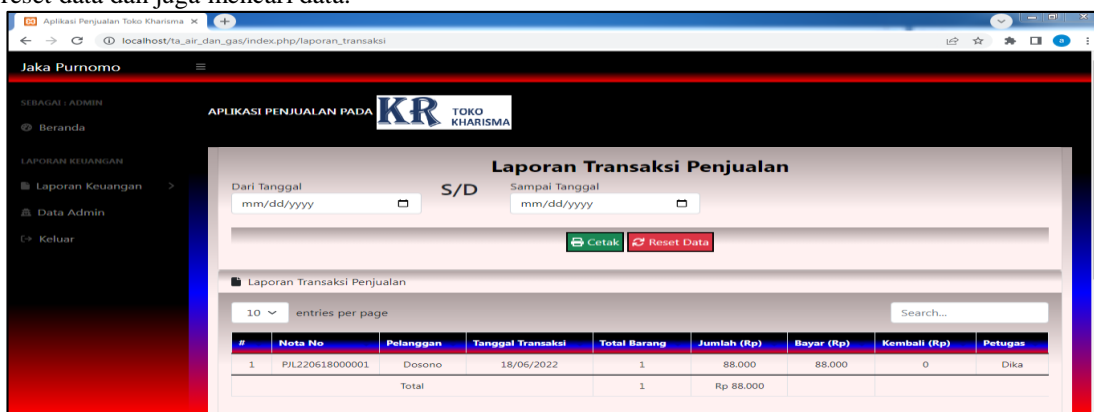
reset data dan juga mencari data.

Aplikasi Penjualan Toko Kharisma ×

localhost/ta_air_dan_gas/index.php/laporan_transaksi

Jaka Purnomo

SEBAGAI : ADMIN

Beranda

LAPORAN KEUANGAN

Laporan Keuangan

Data Admin

Keluar

APLIKASI PENJUALAN PADA KR TOKO KHARISMA

Laporan Transaksi Penjualan

Dari Tanggal
mm/dd/yyyy

S/D

Sampai Tanggal
mm/dd/yyyy

Cetak Reset Data

Laporan Transaksi Penjualan

10 entries per page

Search...

| # | Nota No | Pelanggan | Tanggal Transaksi | Total Barang | Jumlah (Rp) | Bayar (Rp) | Kembali (Rp) | Petugas |
|---|---|---|---|---|---|---|---|---|
| 1 | PJL220618000001 | Dosono | 18/06/2022 | 1 | 88.000 | 88.000 | 0 | Dika |
| | | Total | | 1 | Rp 88.000 | | | |